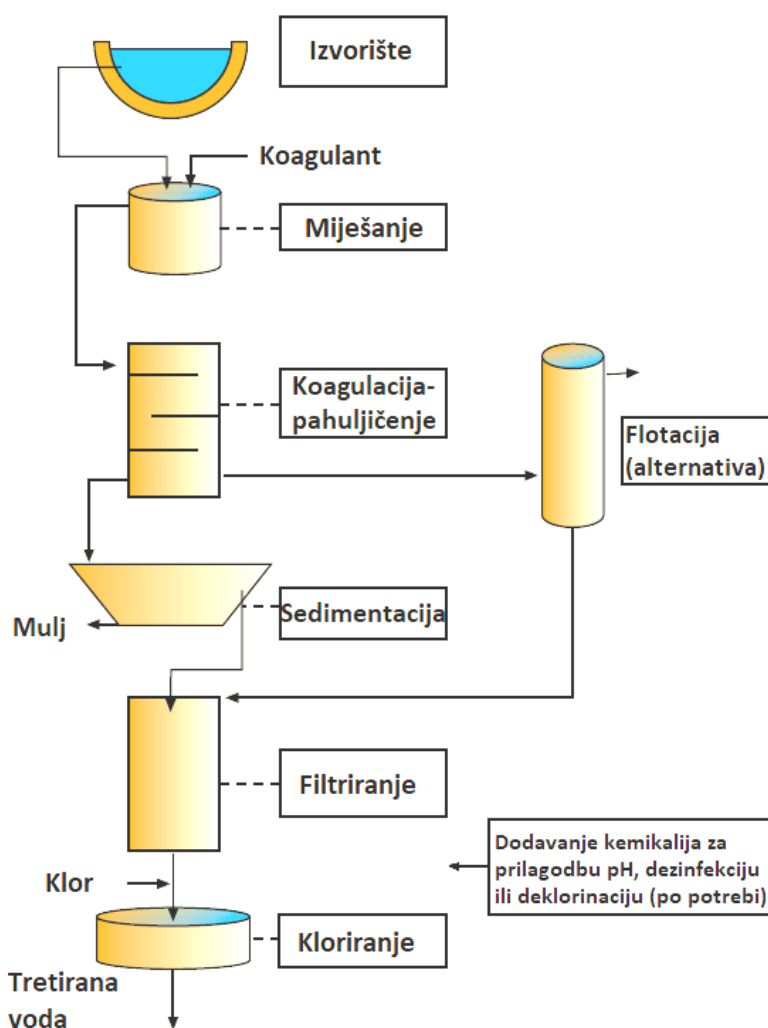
Izvorište

Koagulant

Miješanje

Koagulacija-pahuljičenje

Flotacija (alternativa)

Mulj

Sedimentacija

Filtriranje

Dodavanje kemikalija za prilagodbu pH, dezinfekciju ili deklorinaciju (po potrebi)

Klor

Kloriranje

Tretirana voda